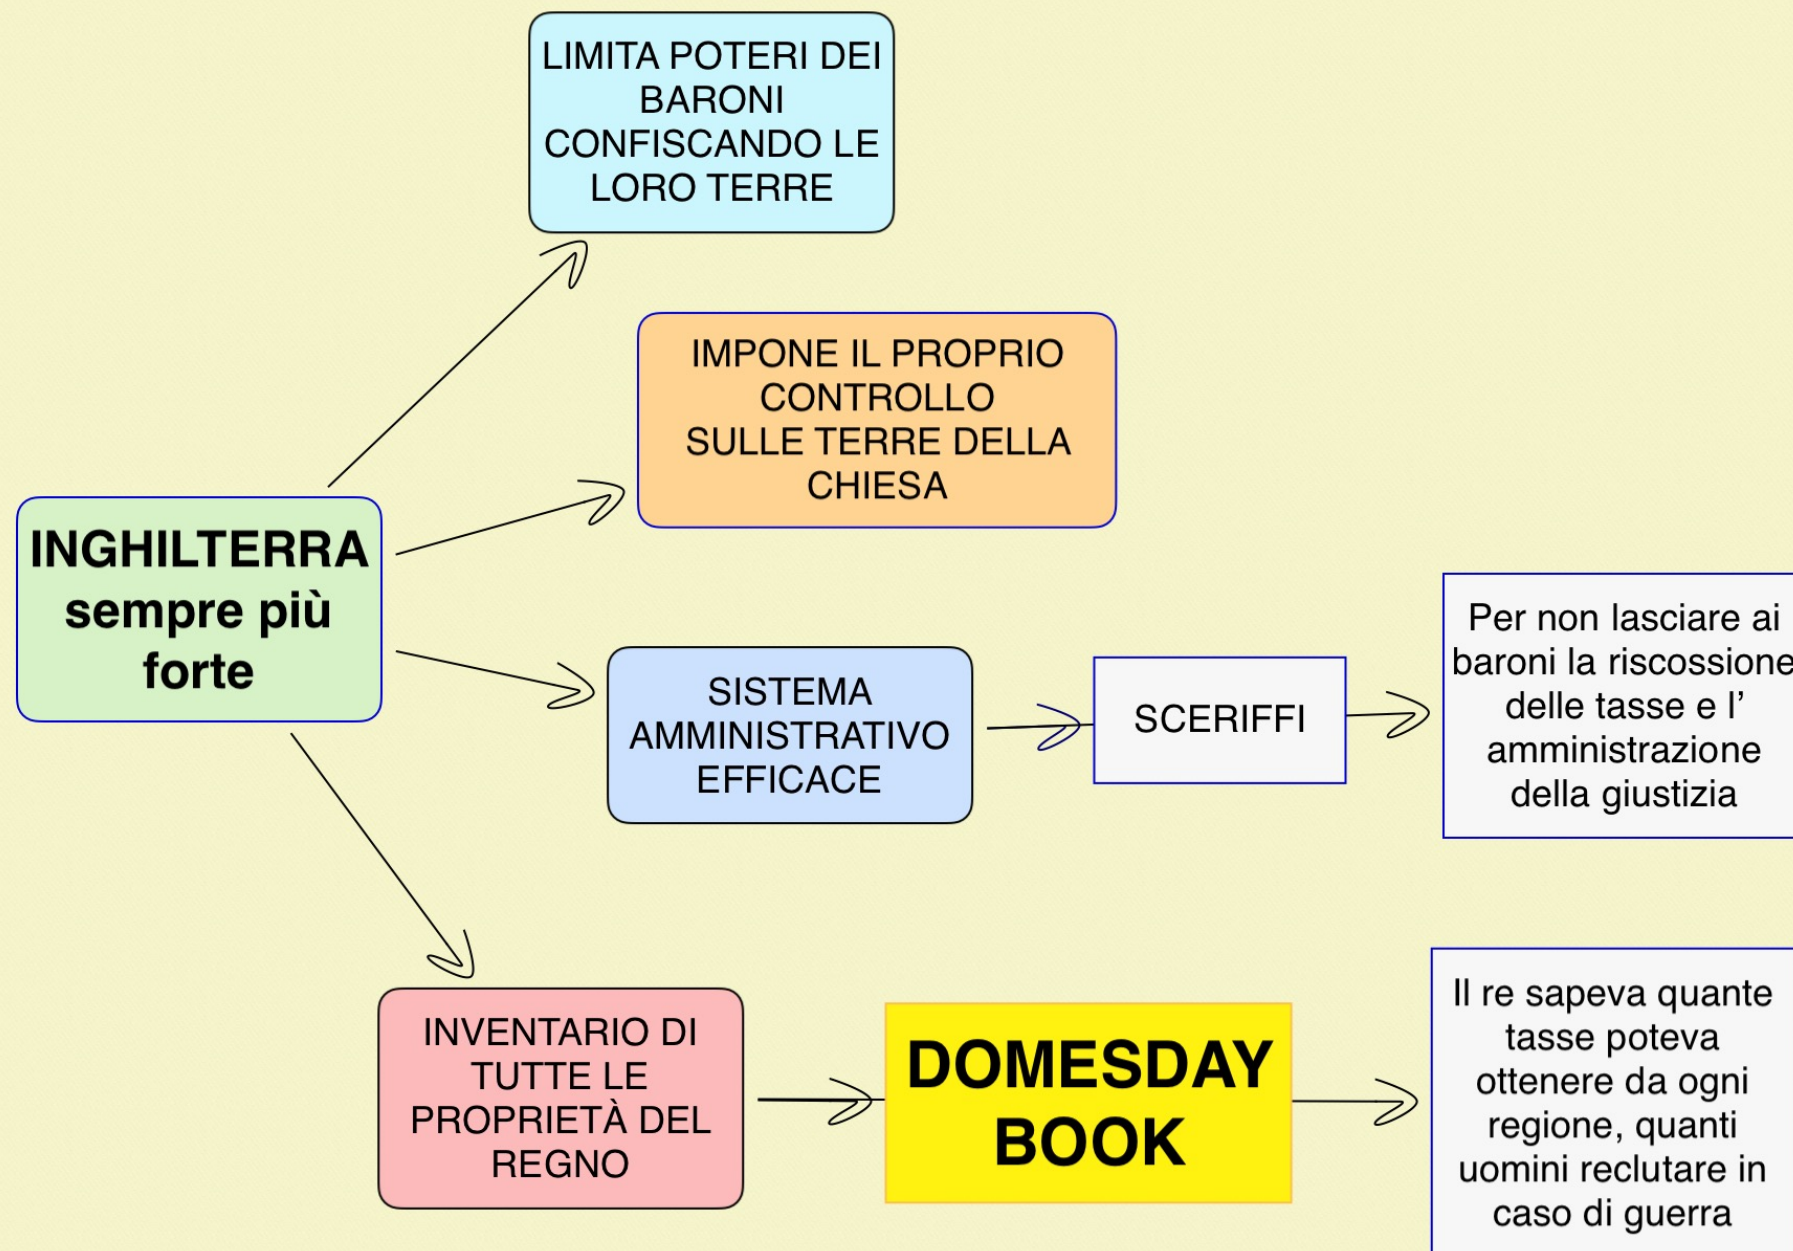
INGHILTERRA sempre più forte

LIMITA POTERI DEI BARONI CONFISCANDO LE LORO TERRE

IMPONE IL PROPRIO CONTROLLO SULLE TERRE DELLA CHIESA

SISTEMA AMMINISTRATIVO EFFICACE

SCERIFFI

Per non lasciare ai baroni la riscossione delle tasse e l' amministrazione della giustizia

INVENTARIO DI TUTTE LE PROPRIETÀ DEL REGNO

DOMESDAY BOOK

Il re sapeva quante tasse poteva ottenere da ogni regione, quanti uomini reclutare in caso di guerra